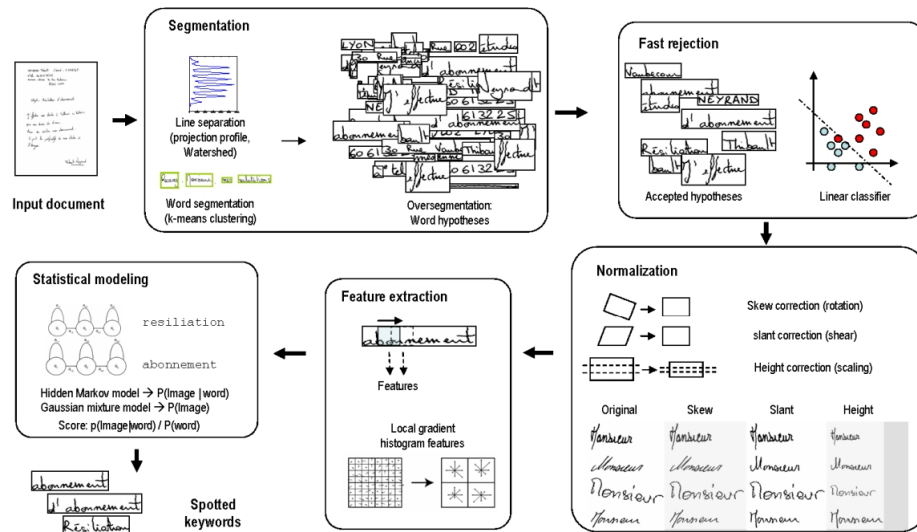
Input document

Segmentation

Line separation (projection profile, Watershed)

Word segmentation (k-means clustering)

LYON

602

studes

abonnement

Résiliation

NEYRAND

NE

effectue

6061322

abonnement

Thibault

Vaubecour

60 61 32

tel

effectue

Oversegmentation: Word hypotheses

Fast rejection

Vaubecour

abonnement

studes

NEYRAND

d' abonnement

Thibault

Résiliation

effectue

Accepted hypotheses

Linear classifier

Normalization

Skew correction (rotation)

slant correction (shear)

Height correction (scaling)

| Original | Skew | Slant | Height |
|---|---|---|---|
| Monsieur | Monsieur | Monsieur | Monsieur |
| Monsieur | Monsieur | Monsieur | Monsieur |
| Monsieur | Monsieur | Monsieur | Monsieur |
| Monsieur | Monsieur | Monsieur | Monsieur |

Feature extraction

abonnement

Features

Local gradient histogram features

Statistical modeling

resiliation

abonnement

Hidden Markov model → P(Image | word)
Gaussian mixture model → P(Image)
Score: p(Image|word) / P(word)

abonnement

d' abonnement

Résiliation

Spotted keywords